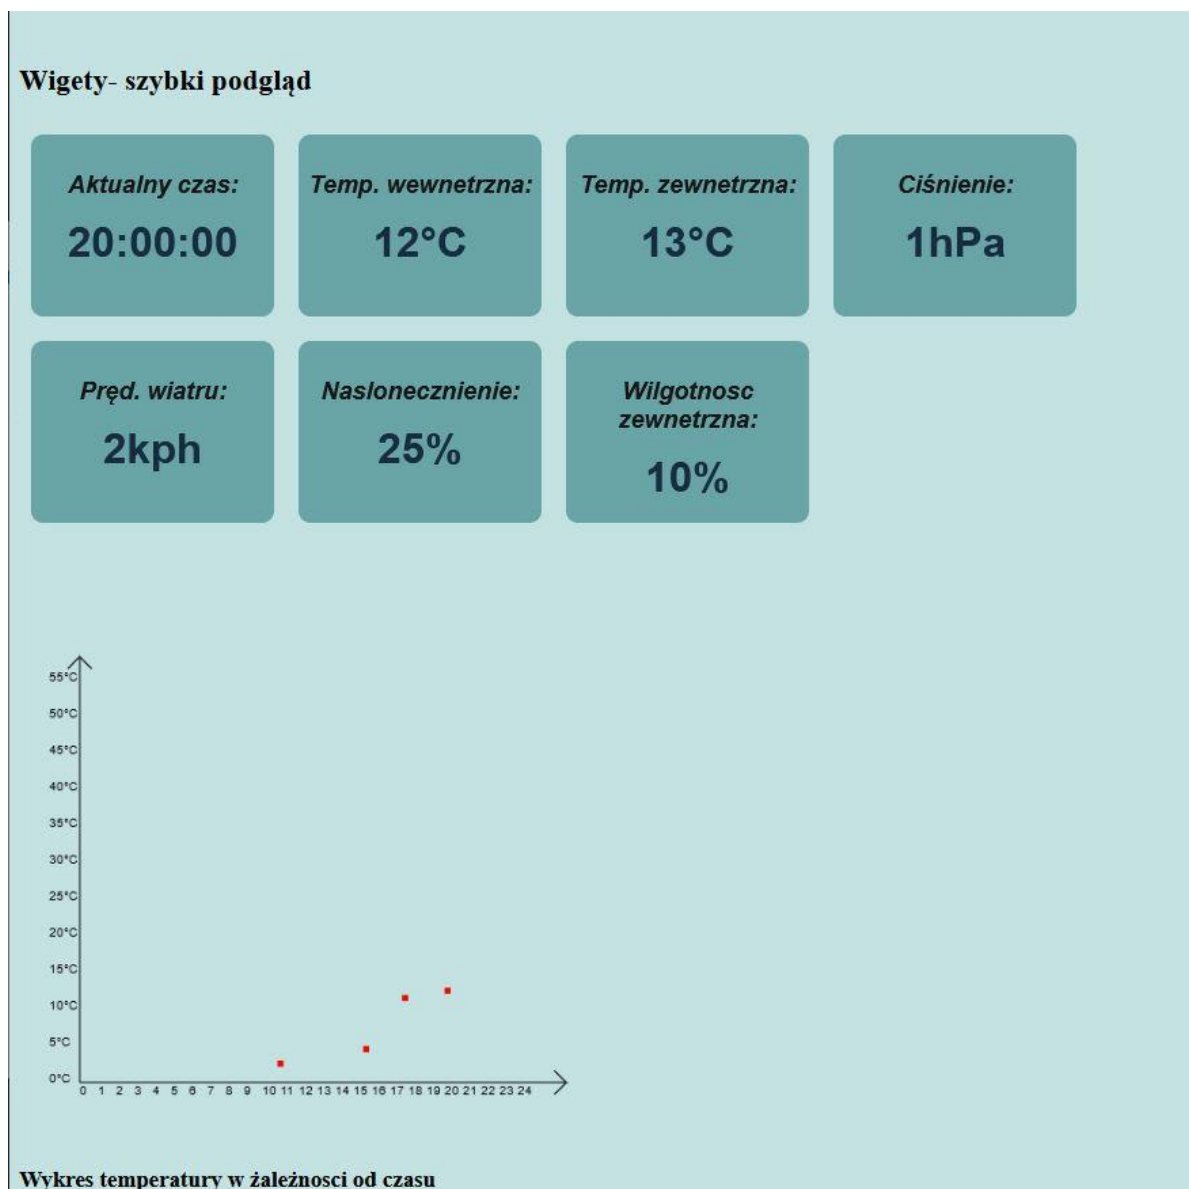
Wigety- szybki podgląd

Aktualny czas:
20:00:00

Temp. wewnetrzna:
12°C

Temp. zewnetrzna:
13°C

Ciśnienie:
1hPa

Pręd. wiatru:
2kph

Naslonecznienie:
25%

Wilgotnosc zewnetrzna:
10%

55°C
50°C
45°C
40°C
35°C
30°C
25°C
20°C
15°C
10°C
5°C
0°C
0 1 2 3 4 5 6 7 8 9 10 11 12 13 14 15 16 17 18 19 20 21 22 23 24

Wykres temperatury w żależnosci od czasu